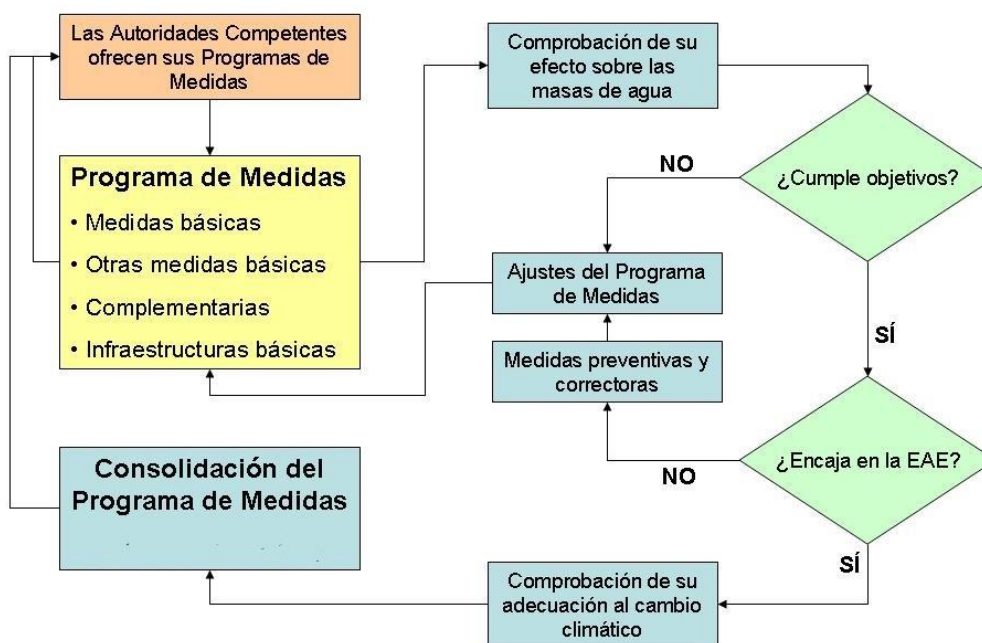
Las Autoridades Competentes ofrecen sus Programas de Medidas

Programa de Medidas
• Medidas básicas
• Otras medidas básicas
• Complementarias
• Infraestructuras básicas

Comprobación de su efecto sobre las masas de agua

¿Cumple objetivos?

NO

Ajustes del Programa de Medidas

Medidas preventivas y correctoras

SÍ

¿Encaja en la EAE?

NO

SÍ

Consolidación del Programa de Medidas

Comprobación de su adecuación al cambio climático